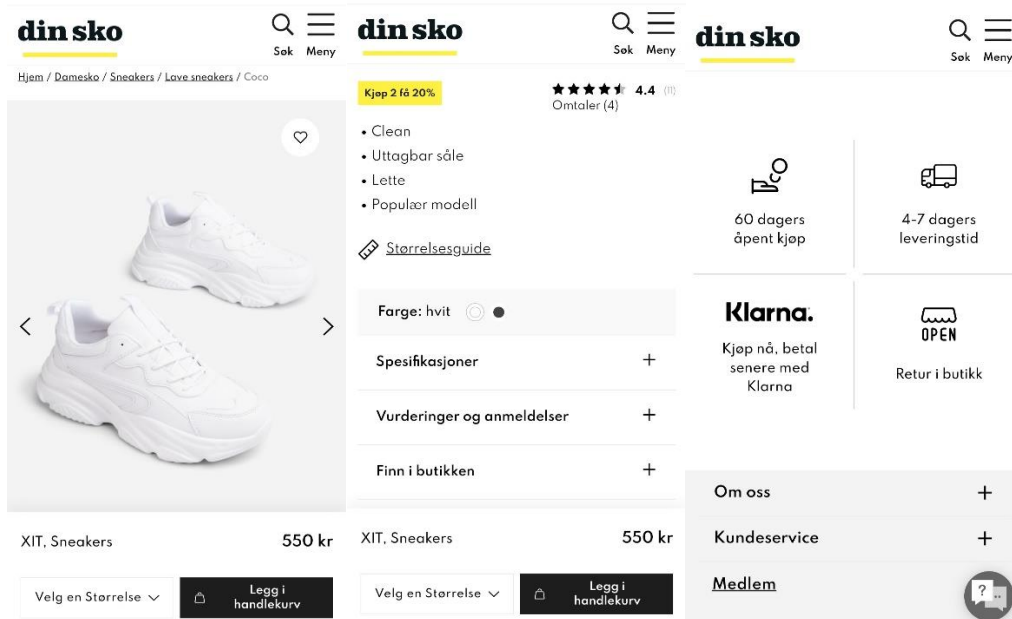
din sko

Søk Meny

Hjem / Damesko / Sneakers / Lave sneakers / Coco

XIT, Sneakers 550 kr

Velg en Størrelse

Legg i handlekurv

din sko

Søk Meny

Kjøp 2 få 20%

4.4 (11)
Omtaler (4)

• Clean
• Uttagbar såle
• Lette
• Populær modell

Størrelsesguide

Farge: hvit

Spesifikasjoner +

Vurderinger og anmeldelser +

Finn i butikken +

XIT, Sneakers 550 kr

Velg en Størrelse

Legg i handlekurv

din sko

Søk Meny

60 dagers åpent kjøp

4-7 dagers leveringstid

Klarna.

Kjøp nå, betal senere med Klarna

OPEN

Retur i butikk

Om oss +

Kundeservice +

Medlem